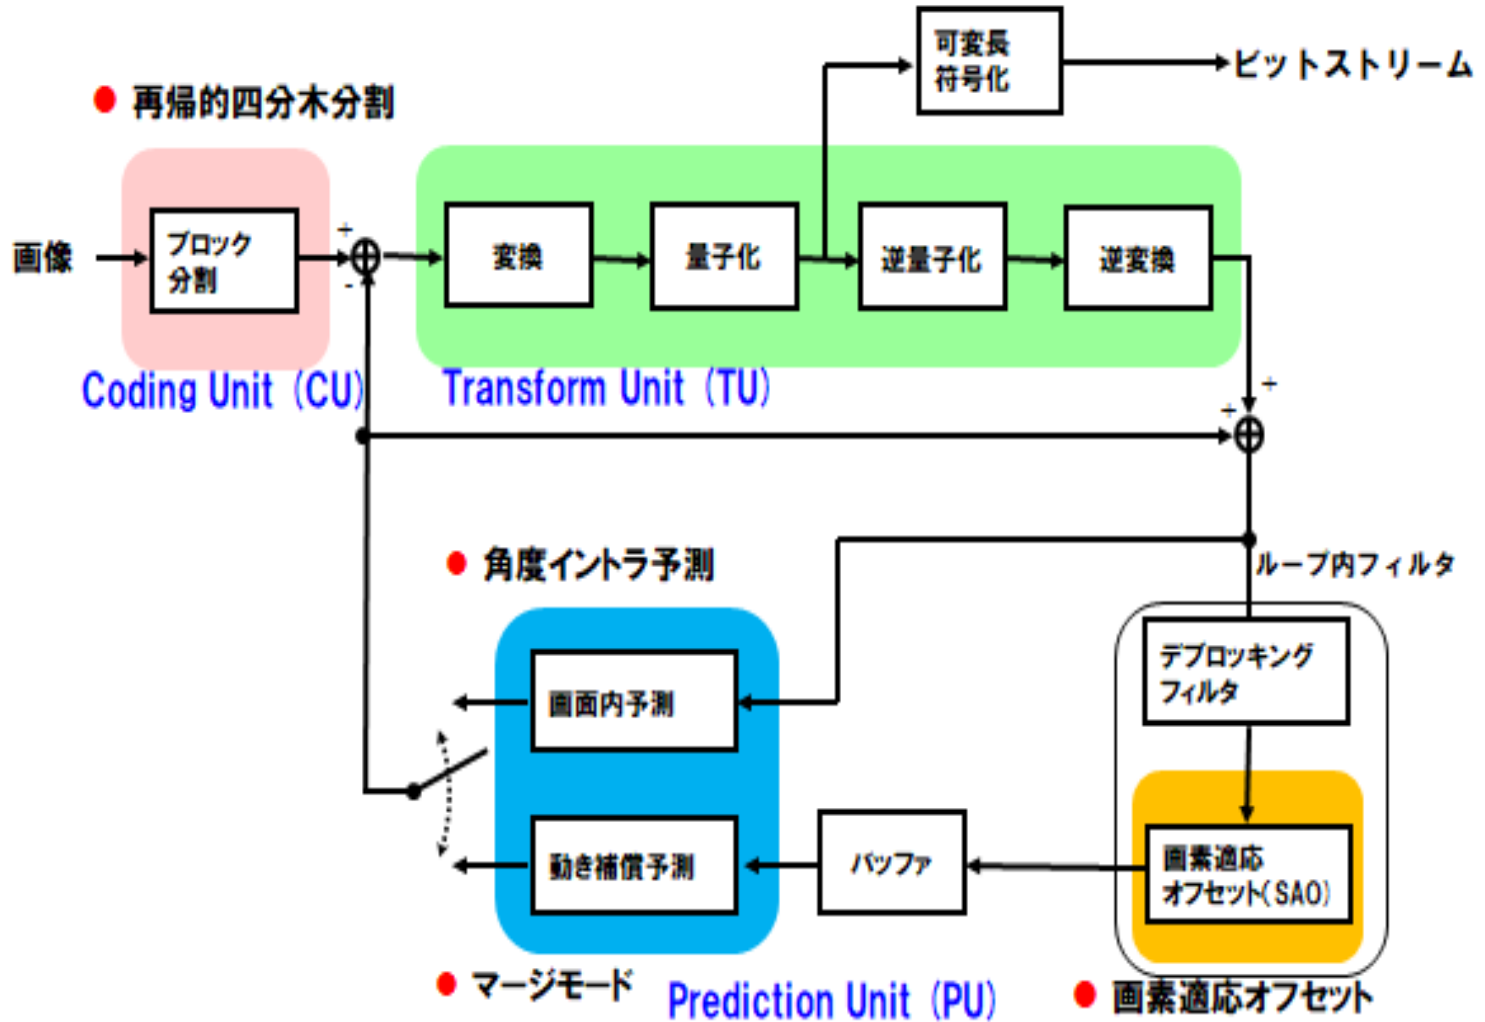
可変長
符号化

ビットストリーム

● 再帰的四分木分割

画像

ブロック
分割

+
-

変換

量子化

逆量子化

逆変換

Coding Unit（CU）

Transform Unit（TU）

+
+

● 角度イントラ予測

ループ内フィルタ

画面内予測

デブロッキング
フィルタ

動き補償予測

バッファ

画素適応
オフセット(SAO)

● マージモード

Prediction Unit（PU）

● 画素適応オフセット